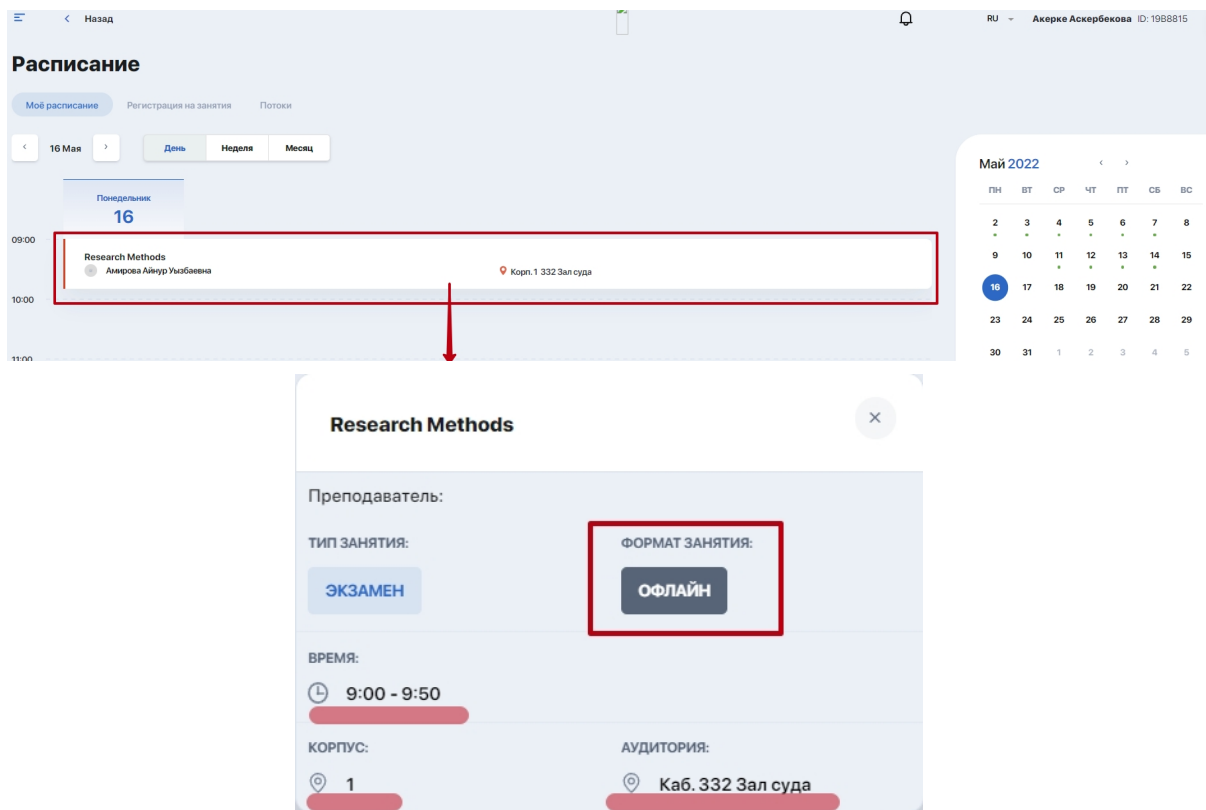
< Назад

RU Акерке Аскербекова ID: 19B8815

Расписание

Моё расписание Регистрация на занятия Потоки

< 16 Мая > День Неделя Месяц

Понедельник
16

09:00
Research Methods
Амирова Айнур Укызбаевна
Корп.1 332 Зал суда

10:00

11:00

Май 2022 < >

| ПН | ВТ | СР | ЧТ | ПТ | СБ | ВС |
|---|---|---|---|---|---|---|
| 2 | 3 | 4 | 5 | 6 | 7 | 8 |
| 9 | 10 | 11 | 12 | 13 | 14 | 15 |
| 16 | 17 | 18 | 19 | 20 | 21 | 22 |
| 23 | 24 | 25 | 26 | 27 | 28 | 29 |
| 30 | 31 | 1 | 2 | 3 | 4 | 5 |

Research Methods

Преподаватель:

ТИП ЗАНЯТИЯ:
ЭКЗАМЕН

ФОРМАТ ЗАНЯТИЯ:
ОФЛАЙН

ВРЕМЯ:
9:00 - 9:50

КОРПУС:
1

АУДИТОРИЯ:
Каб. 332 Зал суда